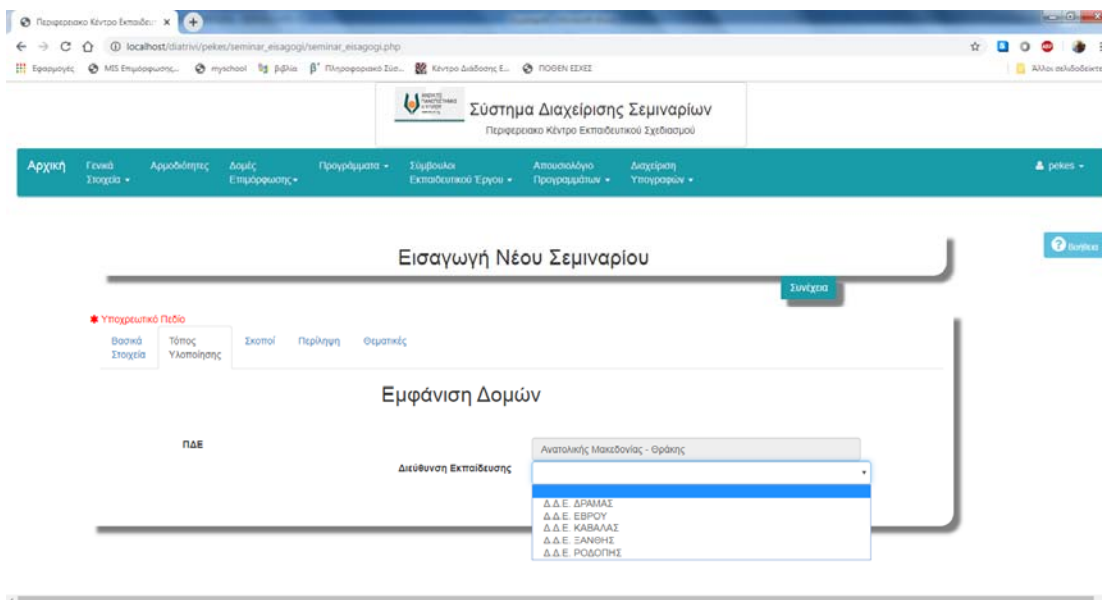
Περιφερειακό Κέντρο Εκπαιδευ ×

localhost/diatrivi/pekes/seminar_eisagogi/seminar_eisagogi.php

Εφαρμογές MIS Επιμόρφωσης... myschool βιβλία Πληροφοριακό Σύσ... Κέντρο Διάδοσης Ε... ΠΟΘΕΝ ΕΣΧΕΣ Άλλοι σελιδοδείκτες

Σύστημα Διαχείρισης Σεμιναρίων
Περιφερειακό Κέντρο Εκπαιδευτικού Σχεδιασμού

Αρχική Γενικά Στοιχεία Αρμοδιότητες Δομές Επιμόρφωσης Προγράμματα Σύμβουλοι Εκπαιδευτικού Έργου Απουσιολόγιο Προγραμμάτων Διαχείριση Υπογραφών pekes

Βοήθεια

Εισαγωγή Νέου Σεμιναρίου

Συνέχεια

* Υποχρεωτικό Πεδίο

Βασικά Στοιχεία Τόπος Υλοποίησης Σκοποί Περίληψη Θεματικές

Εμφάνιση Δομών

ΠΔΕ Ανατολικής Μακεδονίας - Θράκης

Διεύθυνση Εκπαίδευσης

Δ.Δ.Ε. ΔΡΑΜΑΣ
Δ.Δ.Ε. ΕΒΡΟΥ
Δ.Δ.Ε. ΚΑΒΑΛΑΣ
Δ.Δ.Ε. ΞΑΝΘΗΣ
Δ.Δ.Ε. ΡΟΔΟΠΗΣ